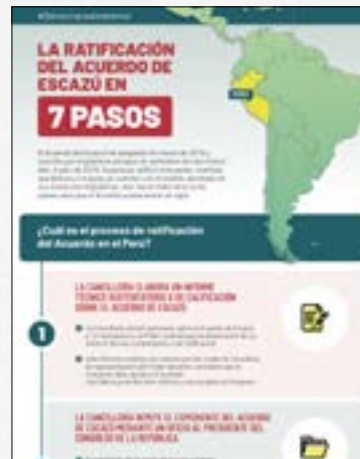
LA RATIFICACIÓN DEL ACUERDO DE ESCAZÚ EN

7 PASOS

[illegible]

¿Cuál es el proceso de ratificación del Acuerdo en el Perú?

1

LA CANCILLERÍA ELABORA UN INFORME TÉCNICO SUSTENTATORIO Y DE CALIFICACIÓN SOBRE EL ACUERDO DE ESCAZÚ

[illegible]

LA CANCILLERÍA REMITE EL EXPEDIENTE DEL ACUERDO DE ESCAZÚ MEDIANTE UN OFICIO AL PRESIDENTE DEL CONGRESO DE LA REPÚBLICA